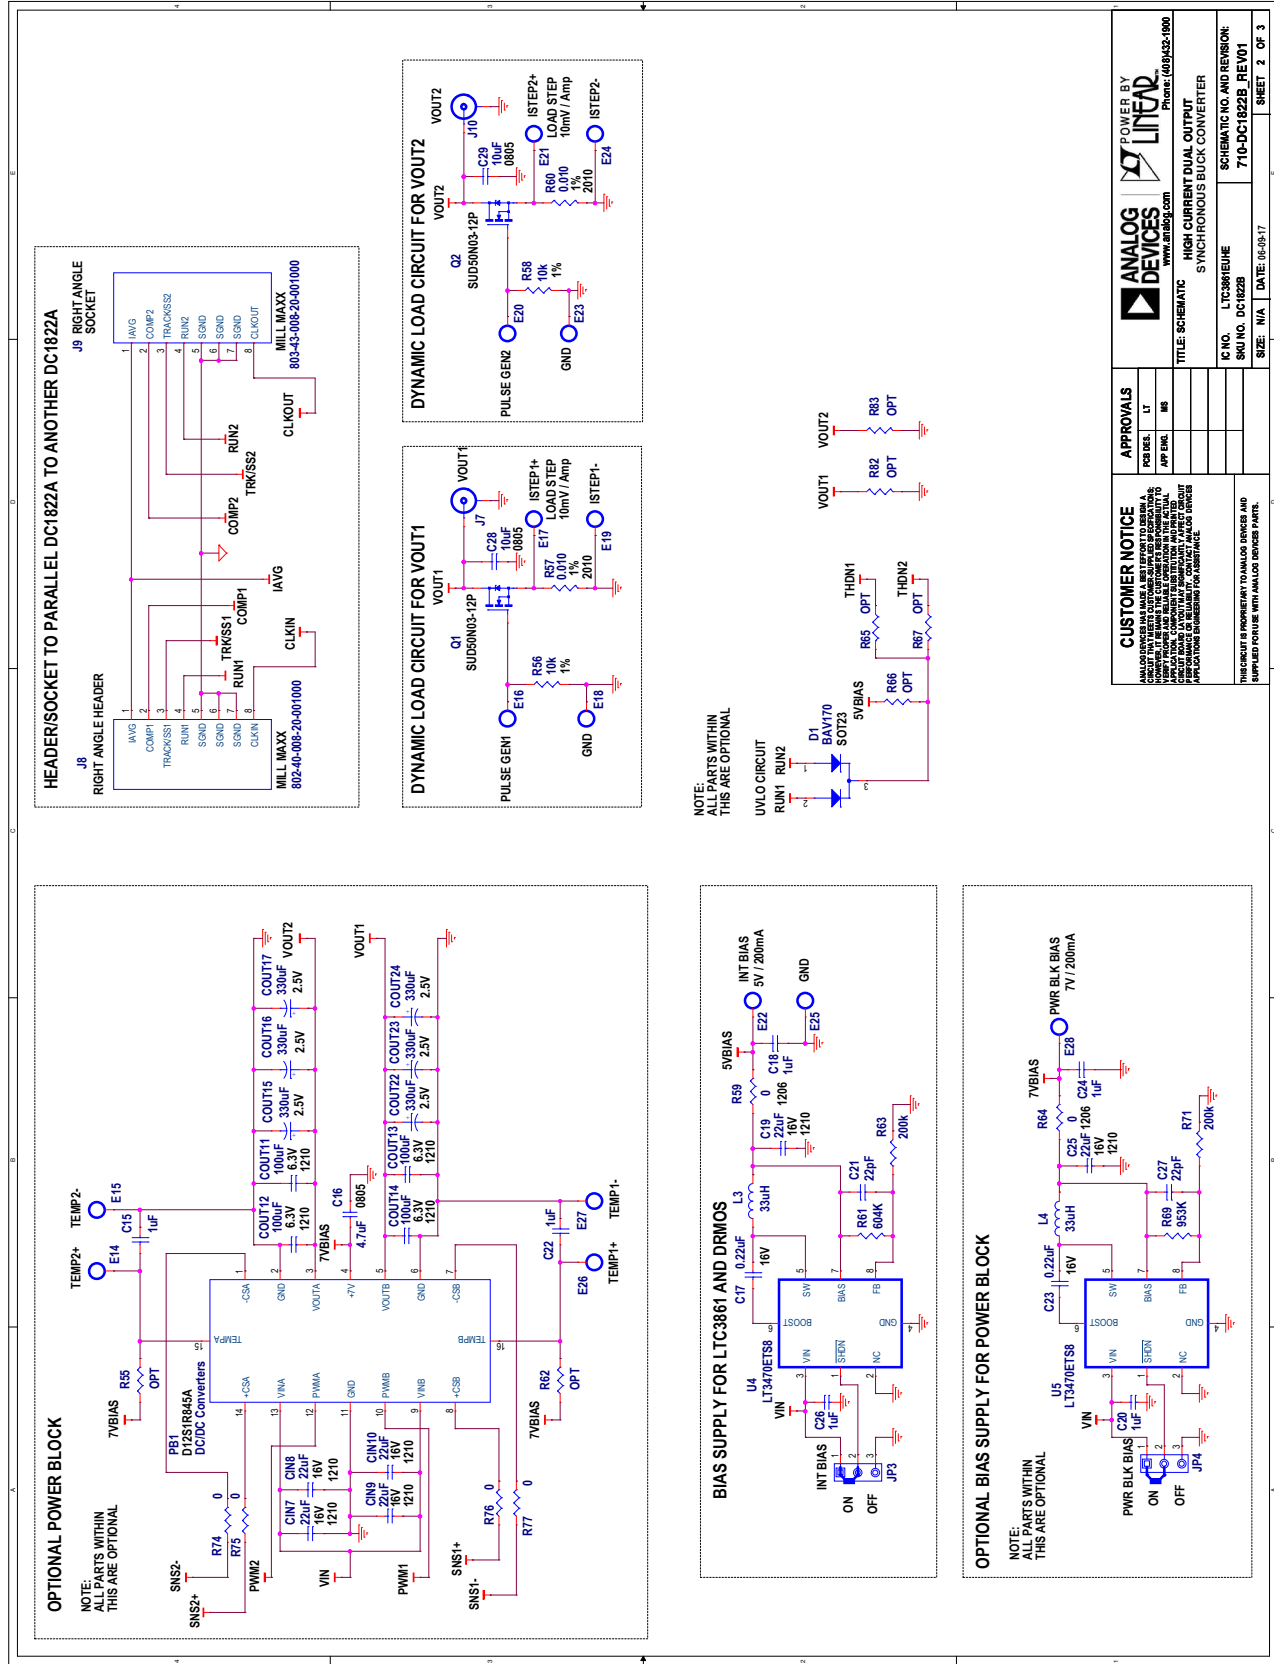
HEADER/SOCKET TO PARALLEL DC1822A TO ANOTHER DC1822A

J9 RIGHT ANGLE SOCKET
IAVG
COMP2
TRACK/SS2
RUN2
SGND
SGND
SGND
CLKOUT
MILL MAXX
803-43-008-20-001000
CLKOUT
RUN2
TRK/SS2
COMP2
IAVG
COMP1
TRK/SS1
RUN1
CLKIN

J8 RIGHT ANGLE HEADER
IAVG
COMP1
TRACK/SS1
RUN1
SGND
SGND
SGND
CLKIN
MILL MAXX
802-40-008-20-001000

DYNAMIC LOAD CIRCUIT FOR VOUT2
VOUT2
J10
C29 10uF 0805
ISTEP2+ LOAD STEP 10mV / Amp
E21
R60 0.010 1% 2010
ISTEP2-
E24
VOUT2
Q2 SUD50N03-12P
R58 10k 1%
E20
E23
PULSE GEN2
GND

DYNAMIC LOAD CIRCUIT FOR VOUT1
VOUT1
J7
C28 10uF 0805
ISTEP1+ LOAD STEP 10mV / Amp
E17
R57 0.010 1% 2010
ISTEP1-
E19
VOUT1
Q1 SUD50N03-12P
R56 10k 1%
E16
E18
PULSE GEN1
GND

NOTE: ALL PARTS WITHIN THIS ARE OPTIONAL
UVLO CIRCUIT
RUN1 RUN2
D1 BAV170 SOT23
5VBIAS
R66 OPT
R65 OPT
THDN1
R67 OPT
THDN2
VOUT1
R82 OPT
VOUT2
R83 OPT

CUSTOMER NOTICE
APPROVALS
PCB DES. LT
APP ENG. MS
TITLE: SCHEMATIC
HIGH CURRENT DUAL OUTPUT SYNCHRONOUS BUCK CONVERTER
IC NO. LTC3861EUHE
SKU NO. DC1822B
SIZE N/A
DATE: 06-09-17
SCHEMATIC NO. AND REVISION: 710-DC1822B_REV01
SHEET 2 OF 3
ANALOG DEVICES www.analog.com
POWER BY LINEAR
Phone: (408)432-1900
THIS CIRCUIT IS PROPRIETARY TO ANALOG DEVICES AND SUPPLIED FOR USE WITH ANALOG DEVICES PARTS.

OPTIONAL POWER BLOCK
NOTE: ALL PARTS WITHIN THIS ARE OPTIONAL
TEMP2+ E14
TEMP2- E15
C15 1uF
7VBIAS
R55 OPT
PB1 D12S1R845A DC/DC Converters
-CSA GND VOUTA +7V VOUTB GND -CSB
TEMPA TEMPB
+CSA VINA PWMA GND PWMB VINB +CSB
COUT12 100uF 6.3V 1210
COUT11 100uF 6.3V 1210
COUT15 330uF 2.5V
COUT16 330uF 2.5V
COUT17 330uF 2.5V
VOUT2
7VBIAS
C16 4.7uF 0805
COUT14 100uF 6.3V 1210
COUT13 100uF 6.3V 1210
COUT22 330uF 2.5V
COUT23 330uF 2.5V
COUT24 330uF 2.5V
VOUT1
C22 1uF
E27 TEMP1-
E26 TEMP1+
7VBIAS
R62 OPT
CIN8 22uF 16V 1210
CIN7 22uF 16V 1210
CIN10 22uF 16V 1210
CIN9 22uF 16V 1210
R74 0
R75 0
SNS2-
SNS2+
PWM2
VIN
PWM1
SNS1+
SNS1-
R76 0
R77 0

BIAS SUPPLY FOR LTC3861 AND DRMOS
INT BIAS 5V / 200mA
GND
E22
E25
5VBIAS
R59 0 1206
C18 1uF
C19 22uF 16V 1210
L3 33uH
C17 0.22uF 16V
U4 LT3470ETS8
SW BOOST BIAS VIN SHDN FB GND NC
R61 604K
C21 22pF
R63 200k
VIN
C26 1uF
INT BIAS
ON OFF
JP3

OPTIONAL BIAS SUPPLY FOR POWER BLOCK
NOTE: ALL PARTS WITHIN THIS ARE OPTIONAL
PWR BLK BIAS 7V / 200mA
E28
7VBIAS
R64 0 1206
C24 1uF
C25 22uF 16V 1210
L4 33uH
C23 0.22uF 16V
U5 LT3470ETS8
SW BOOST BIAS VIN SHDN FB GND NC
R69 953K
C27 22pF
R71 200k
VIN
C20 1uF
PWR BLK BIAS
ON OFF
JP4